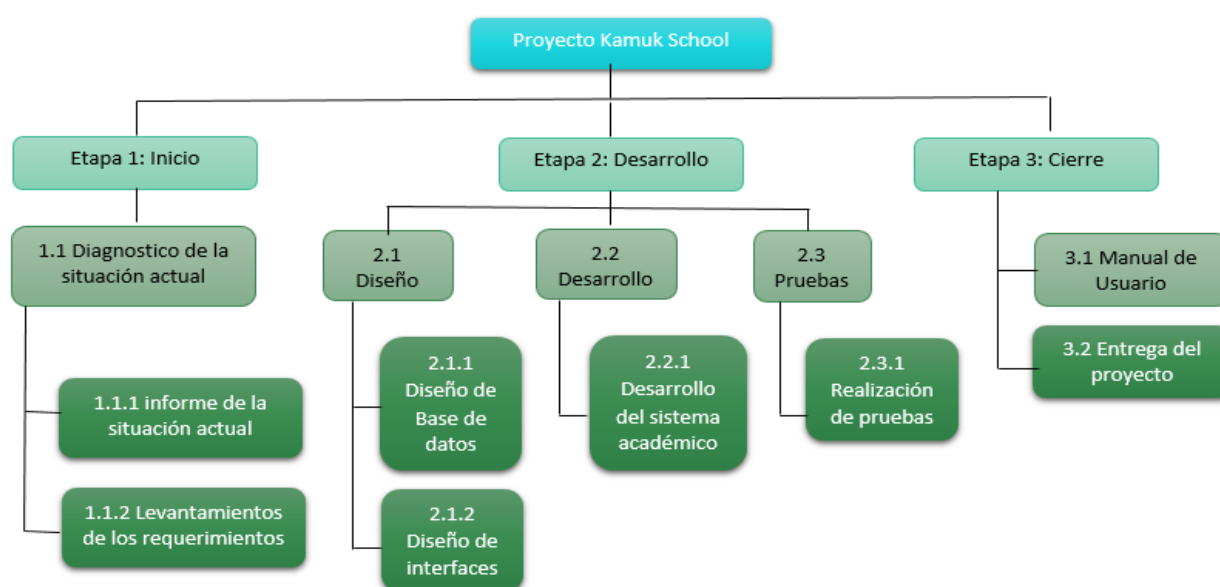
Proyecto Kamuk School

Etapa 1: Inicio

1.1 Diagnostico de la situación actual

1.1.1 informe de la situación actual

1.1.2 Levantamientos de los requerimientos

Etapa 2: Desarrollo

2.1 Diseño

2.1.1 Diseño de Base de datos

2.1.2 Diseño de interfaces

2.2 Desarrollo

2.2.1 Desarrollo del sistema académico

2.3 Pruebas

2.3.1 Realización de pruebas

Etapa 3: Cierre

3.1 Manual de Usuario

3.2 Entrega del proyecto